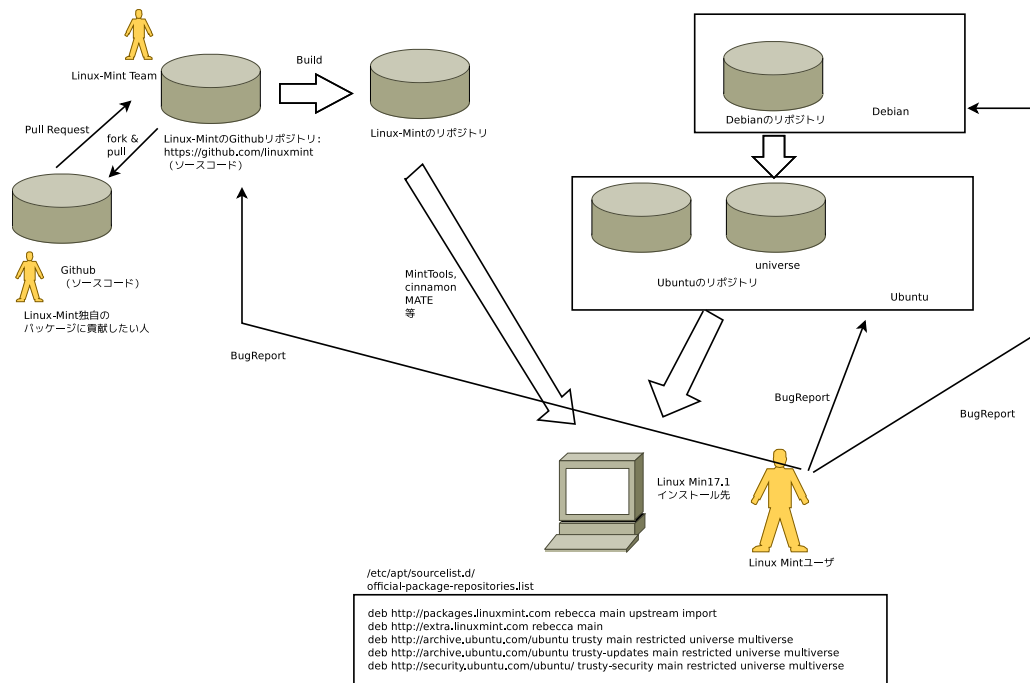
Linux-Mint Team

Build

Pull Request

fork & pull

Linux-MintのGithubリポジトリ:
https://github.com/linuxmint
（ソースコード）

Linux-Mintのリポジトリ

Debianのリポジトリ

Debian

Github
（ソースコード）

Linux-Mint独自の
パッケージに貢献したい人

MintTools,
cinnamon
MATE
等

universe

Ubuntuのリポジトリ

Ubuntu

BugReport

BugReport

BugReport

Linux Min17.1
インストール先

Linux Mintユーザ

/etc/apt/sourcelist.d/
official-package-repositories.list

deb http://packages.linuxmint.com rebecca main upstream import
deb http://extra.linuxmint.com rebecca main
deb http://archive.ubuntu.com/ubuntu trusty main restricted universe multiverse
deb http://archive.ubuntu.com/ubuntu trusty-updates main restricted universe multiverse
deb http://security.ubuntu.com/ubuntu/ trusty-security main restricted universe multiverse